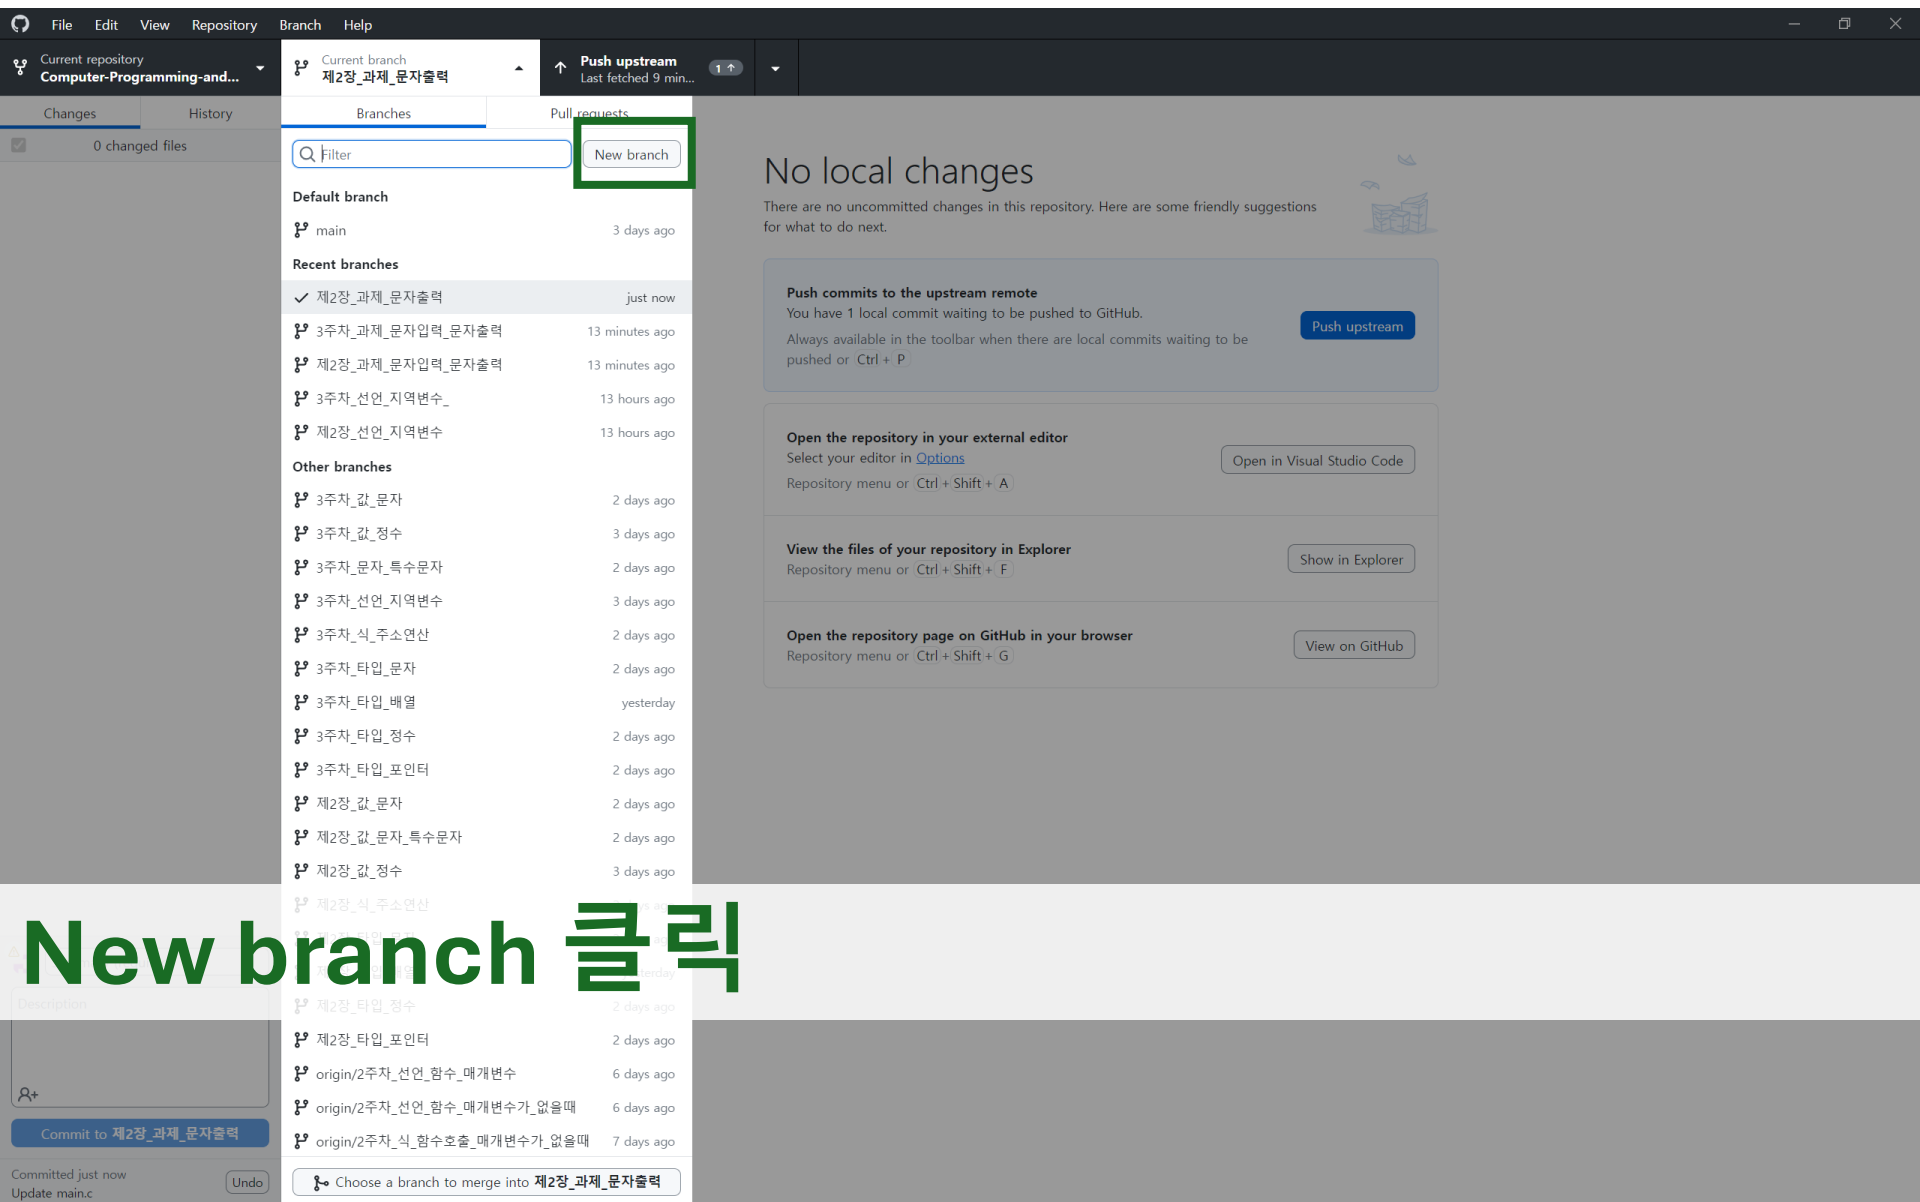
File Edit View Repository Branch Help

Current repository
Computer-Programming-and...

Current branch
제2장_과제_문자출력

Push upstream
Last fetched 9 min...
1 ↑

Changes History

0 changed files

Branches Pull requests

Filter

New branch

Default branch

main 3 days ago

Recent branches

제2장_과제_문자출력 just now
3주차_과제_문자입력_문자출력 13 minutes ago
제2장_과제_문자입력_문자출력 13 minutes ago
3주차_선언_지역변수_ 13 hours ago
제2장_선언_지역변수 13 hours ago

Other branches

3주차_값_문자 2 days ago
3주차_값_정수 3 days ago
3주차_문자_특수문자 2 days ago
3주차_선언_지역변수 3 days ago
3주차_식_주소연산 2 days ago
3주차_타입_문자 2 days ago
3주차_타입_배열 yesterday
3주차_타입_정수 2 days ago
3주차_타입_포인터 2 days ago
제2장_값_문자 2 days ago
제2장_값_문자_특수문자 2 days ago
제2장_값_정수 3 days ago
제2장_식_주소연산 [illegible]
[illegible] yesterday
제2장_타입_정수 2 days ago
제2장_타입_포인터 2 days ago
origin/2주차_선언_함수_매개변수 6 days ago
origin/2주차_선언_함수_매개변수가_없을때 6 days ago
origin/2주차_식_함수호출_매개변수가_없을때 7 days ago

Choose a branch to merge into 제2장_과제_문자출력

New branch 클릭

Description

Commit to 제2장_과제_문자출력

Committed just now
Update main.c
Undo

No local changes

There are no uncommitted changes in this repository. Here are some friendly suggestions for what to do next.

Push commits to the upstream remote
You have 1 local commit waiting to be pushed to GitHub.
Always available in the toolbar when there are local commits waiting to be pushed or Ctrl + P
Push upstream

Open the repository in your external editor
Select your editor in Options
Repository menu or Ctrl + Shift + A
Open in Visual Studio Code

View the files of your repository in Explorer
Repository menu or Ctrl + Shift + F
Show in Explorer

Open the repository page on GitHub in your browser
Repository menu or Ctrl + Shift + G
View on GitHub